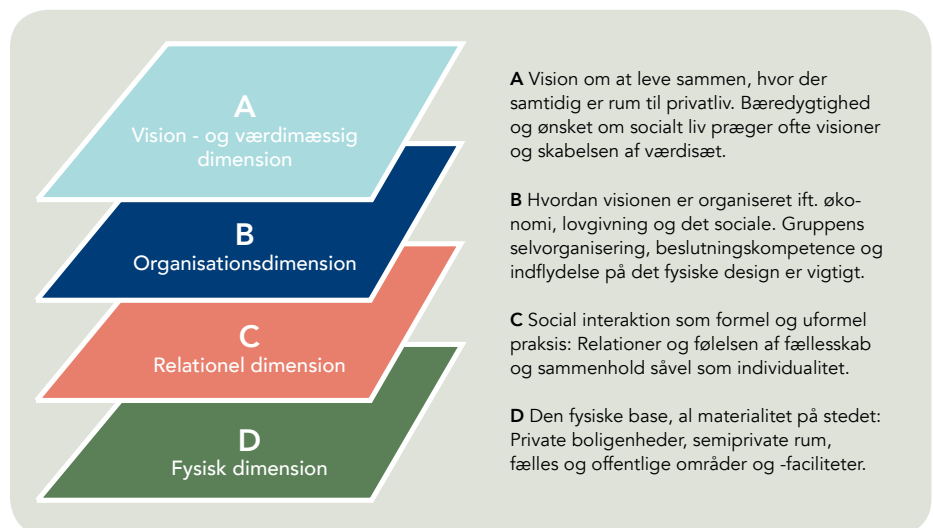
A
Vision - og værdimæssig dimension

B
Organisationsdimension

C
Relationel dimension

D
Fysisk dimension

**A** Vision om at leve sammen, hvor der samtidig er rum til privatliv. Bæredygtighed og ønsket om socialt liv præger ofte visioner og skabelsen af værdisæt.

**B** Hvordan visionen er organiseret ift. økonomi, lovgivning og det sociale. Gruppens selvorganisering, beslutningskompetence og indflydelse på det fysiske design er vigtigt.

**C** Social interaktion som formel og uformel praksis: Relationer og følelsen af fællesskab og sammenhold såvel som individualitet.

**D** Den fysiske base, al materialitet på stedet: Private boligenheder, semiprivate rum, fælles og offentlige områder og -faciliteter.